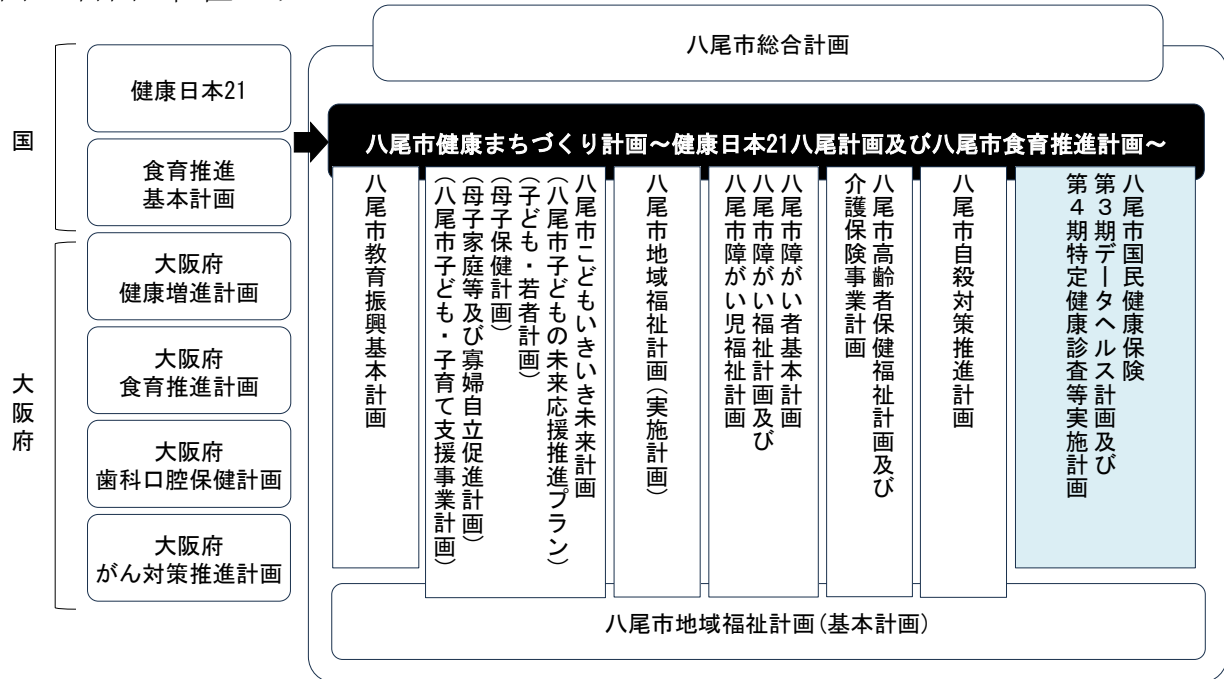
国

健康日本21

食育推進基本計画

大阪府

大阪府健康増進計画

大阪府食育推進計画

大阪府歯科口腔保健計画

大阪府がん対策推進計画

八尾市総合計画

八尾市健康まちづくり計画～健康日本21八尾計画及び八尾市食育推進計画～

八尾市教育振興基本計画

八尾市こどもいきいき未来計画
（八尾市子どもの未来応援推進プラン）
（子ども・若者計画）
（母子保健計画）
（母子家庭等及び寡婦自立促進計画）
（八尾市子ども・子育て支援事業計画）

八尾市地域福祉計画（実施計画）

八尾市障がい者基本計画
八尾市障がい福祉計画及び
八尾市障がい児福祉計画

八尾市高齢者保健福祉計画及び
介護保険事業計画

八尾市自殺対策推進計画

八尾市国民健康保険
第３期データヘルス計画及び
第４期特定健康診査等実施計画

八尾市地域福祉計画（基本計画）